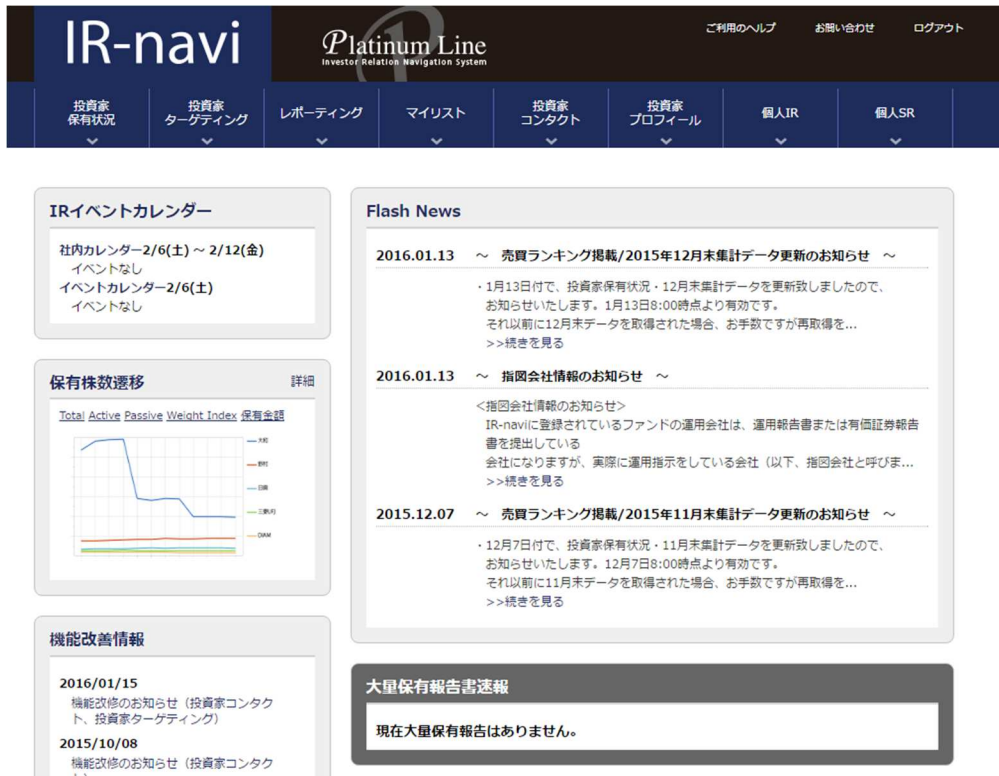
IR-navi

Platinum Line
Investor Relation Navigation System

ご利用のヘルプ　お問い合わせ　ログアウト

投資家保有状況　投資家ターゲティング　レポーティング　マイリスト　投資家コンタクト　投資家プロフィール　個人IR　個人SR

IRイベントカレンダー

社内カレンダー2/6(土) ~ 2/12(金)
イベントなし
イベントカレンダー2/6(土)
イベントなし

保有株数遷移　詳細

Total Active Passive Weight Index 保有金額

大和
野村
日興
三菱UFJ
DIAM

機能改善情報

2016/01/15
機能改修のお知らせ（投資家コンタクト、投資家ターゲティング）
2015/10/08
機能改修のお知らせ（投資家コンタクト
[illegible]

Flash News

2016.01.13　～　売買ランキング掲載/2015年12月末集計データ更新のお知らせ　～

・1月13日付で、投資家保有状況・12月末集計データを更新致しましたので、お知らせいたします。1月13日8:00時点より有効です。
それ以前に12月末データを取得された場合、お手数ですが再取得を...
>>続きを見る

2016.01.13　～　指図会社情報のお知らせ　～

<指図会社情報のお知らせ>
IR-naviに登録されているファンドの運用会社は、運用報告書または有価証券報告書を提出している
会社になりますが、実際に運用指示をしている会社（以下、指図会社と呼びま...
>>続きを見る

2015.12.07　～　売買ランキング掲載/2015年11月末集計データ更新のお知らせ　～

・12月7日付で、投資家保有状況・11月末集計データを更新致しましたので、お知らせいたします。12月7日8:00時点より有効です。
それ以前に11月末データを取得された場合、お手数ですが再取得を...
>>続きを見る

大量保有報告書速報

現在大量保有報告はありません。